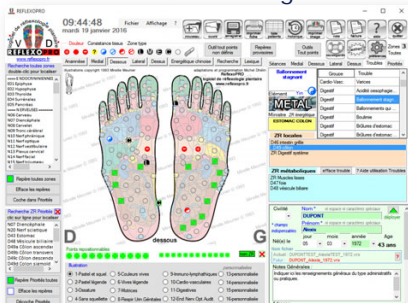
REFLEXOPRO

Logiciel de réflexologie plantaire

REFLEXO

DT

www.reflexopro.fr

09:44:48

mardi 19 janvier 2016

Fichier Affichage ?

Douleur Consistance tissue Zone type

Anatomie Medial Dessous Lateral Dessus Energétique chinoise Recherche Lexique

Outil tout points non définis

Repères toutes zones

Outils Tout points

Illustrations copyright ©2007 Michèle Moullin

ReflexoPRO

Logiciel de réflexologie plantaire

www.reflexopro.fr

Programmation et conception Michel Chalons

Rechercher toutes zones double clic pour localiser

Zones 3 Trous

Séances Métal Troubles Zones Méridien

Ballonnement épigast

Groupe Trouble

Digestif Cardio-Vasc

Digestif Vaginisme

Digestif Acidité oesophage

Digestif Ballonnement épigastrique

Digestif Ballonnement stomacal

Digestif Boulimie

Digestif Brûlures d'estomac

Digestif Brûlures intestinales

METAL

Mérudien ZR énergétique

ESTOMAC COLON

ZR localisation

D4I intestin grêle

ZR Digestif système

ZR métaboliques

Efface troubles

D47 Muqueuse

D47 foie

D48 vésicule biliaire

Repère toutes zones

Repère les repères

Cache dans Repères

Recherche ZR Positive

clic sur ligne pour localiser

Repère Positifs toutes

Efface les repères

Décoche Positifs

dessous

D G

Illustration

Points représentatifs

1-Pastel et ajouré

2-Pastel légende

3-Dessiture

4-Sans squelette

5-Couleurs vives

6-Vives légende

7-Dessous vives

8-Repar. Lin Générales

9-Immuno-lymphatiques

10-Cardio-vasculaires

11-Organiques

12-Sel Rem Opt Audit

13-personnalisée

14-personnalisée

15-personnalisée

16-personnalisée

Civilité Nom Prénom Né(e) le Age

DUPONT

Mme

05 03 1972

43 ans

DUPONT_Antonin_1972.cnu

Notes Générales